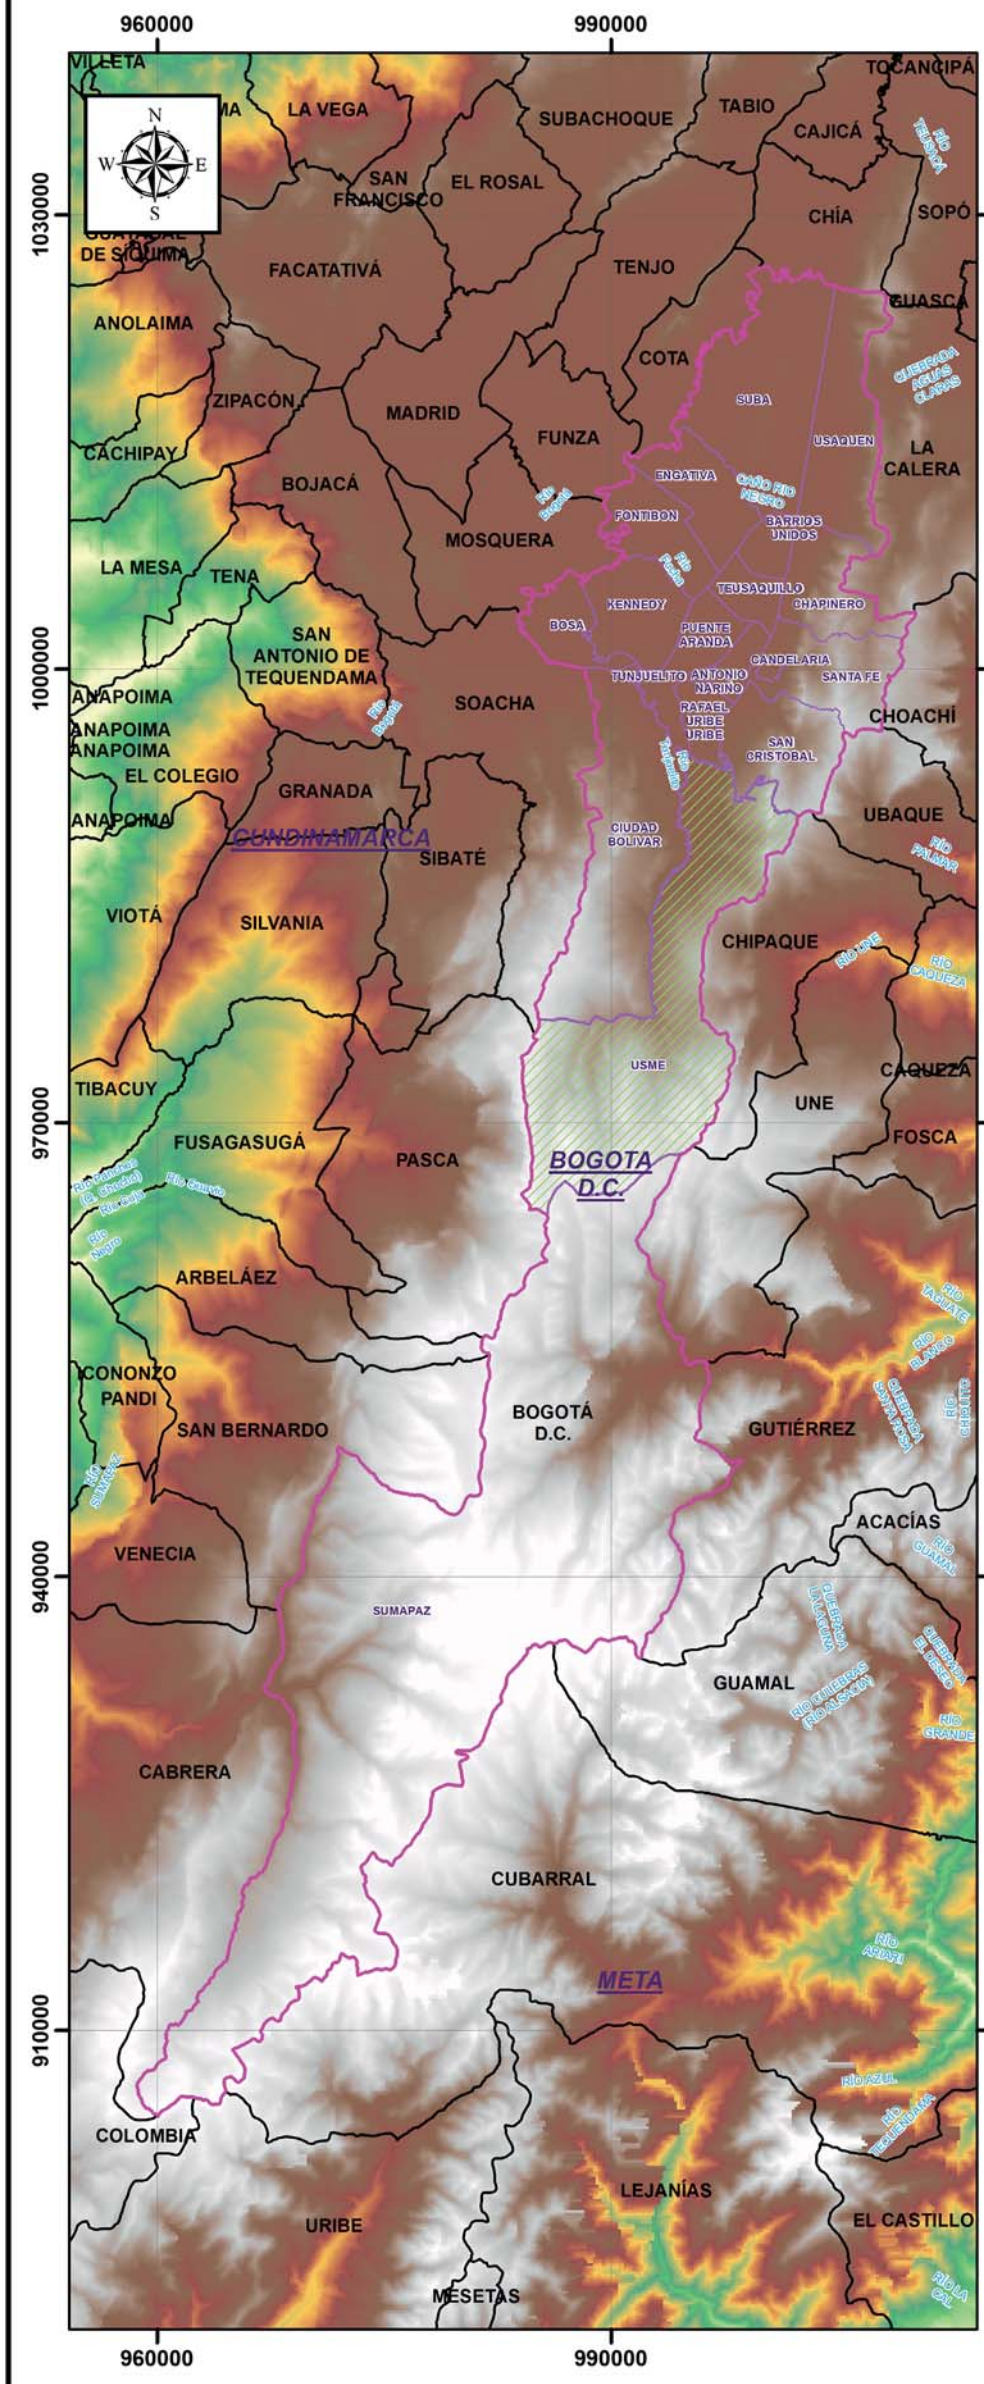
960000
990000

N
W
E
S

VILLETA
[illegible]MA
LA VEGA
SUBACHOQUE
TABIO
TOCANCIPÁ
CAJICÁ
RÍO TEUSACÁ
SAN FRANCISCO
EL ROSAL
1030000
CHÍA
SOPÓ
GUATAVITA DE SIQUIMA
FACATATIVÁ
TENJO
GUASCA
ANOLAIMA
COTA
QUEBRADA AGUAS CLARAS
ZIPACÓN
MADRID
SUBA
FUNZA
USAQUEN
LA CALERA
CACHIPAY
ENGATIVA
CAÑO RIO NEGRO
BOJACÁ
Río Bogotá
FONTIBON
BARRIOS UNIDOS
MOSQUERA
Río Fucha
LA MESA
TENA
TEUSAQUILLO
CHAPINERO
KENNEDY
BOSA
PUENTE ARANDA
SAN ANTONIO DE TEQUENDAMA
CANDELARIA
1000000
TUNJUELITO
ANTONIO NARIÑO
SANTA FE
ANAPOIMA
Río Bogotá
SOACHA
RAFAEL URIBE URIBE
CHOACHÍ
ANAPOIMA
ANAPOIMA
Río Tunjuelo
SAN CRISTOBAL
EL COLEGIO
GRANADA
ANAPOIMA
UBAQUE
CUNDINAMARCA
CIUDAD BOLIVAR
SIBATÉ
RÍO PALMAR
VIOTÁ
SILVANIA
CHIPAQUE
RÍO UNE
RÍO CAQUEZA
USME
TIBACUY
CAQUEZA
970000
UNE
FUSAGASUGÁ
FOSCA
PASCA
BOGOTA D.C.
Río Panches (Q. Chocho)
Río Cuja
Río Cuja
Río Negro
ARBELÁEZ
RÍO TAGUATE
RÍO BLANCO
ICONONZO PANDI
QUEBRADA SAN FRANCISCO
RÍO CHORRO
BOGOTÁ D.C.
SAN BERNARDO
GUTIÉRREZ
RÍO SUMAPAZ
ACACÍAS
VENECIA
RÍO GUAMAL
940000
SUMAPAZ
QUEBRADA LA MACANA
QUEBRADA EL DESEO
GUAMAL
RÍO CULEBRAS (RÍO ALSACIA)
RÍO GRANDE
CABRERA
CUBARRAL
RÍO ARIARI
META
910000
RÍO AZUL
RÍO TEQUENDAMA
COLOMBIA
LEJANÍAS
URIBE
EL CASTILLO
MESETAS
RÍO LA CAL
960000
990000